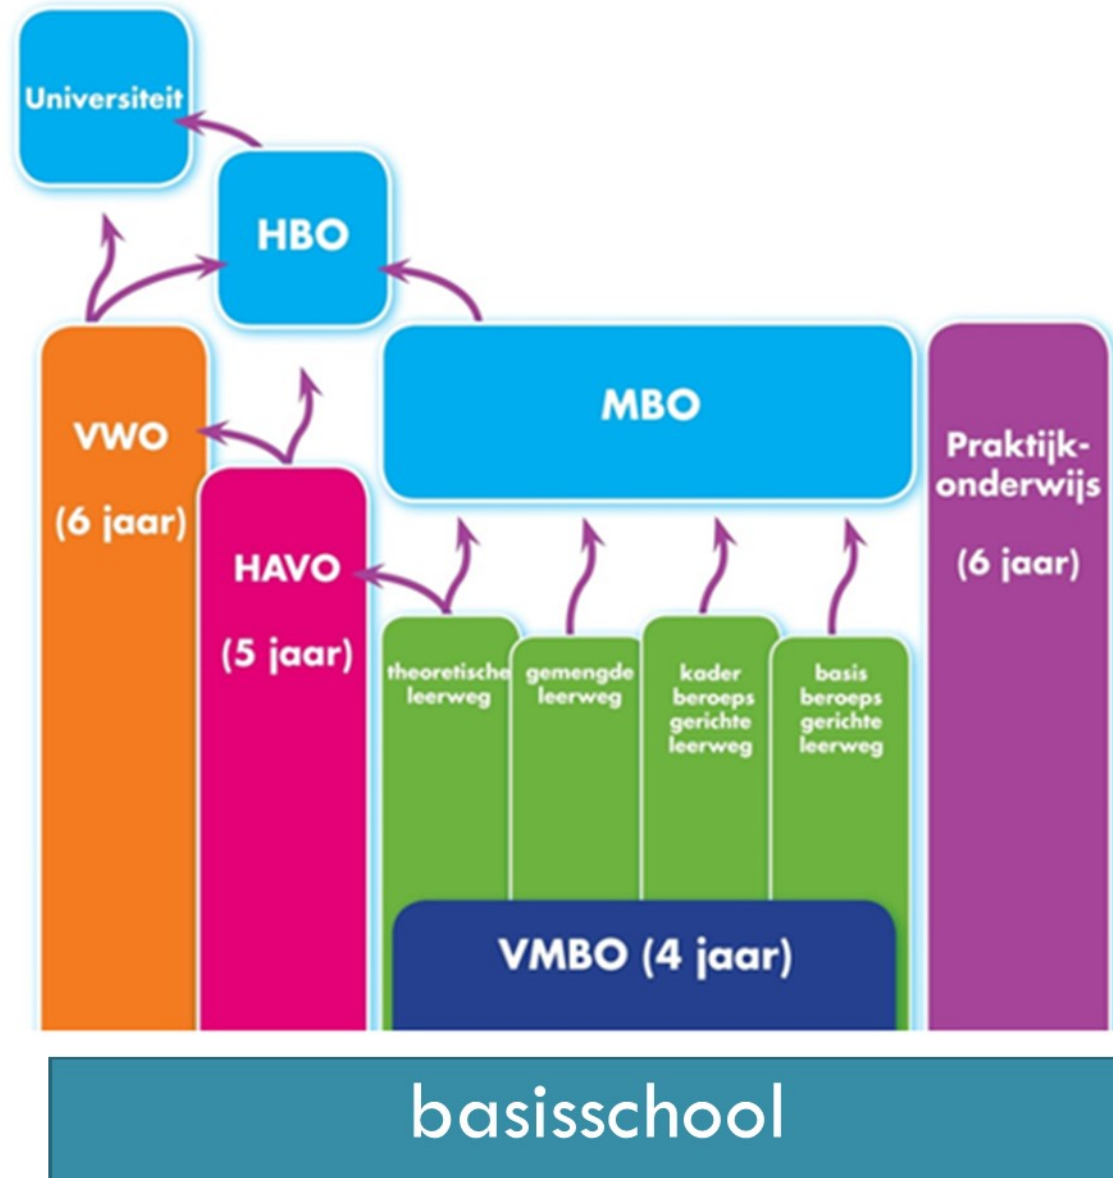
Universiteit

HBO

MBO

VWO

(6 jaar)

HAVO

(5 jaar)

Praktijk-onderwijs

(6 jaar)

theoretische leerweg

gemengde leerweg

kader beroeps gerichte leerweg

basis beroeps gerichte leerweg

VMBO (4 jaar)

basisschool